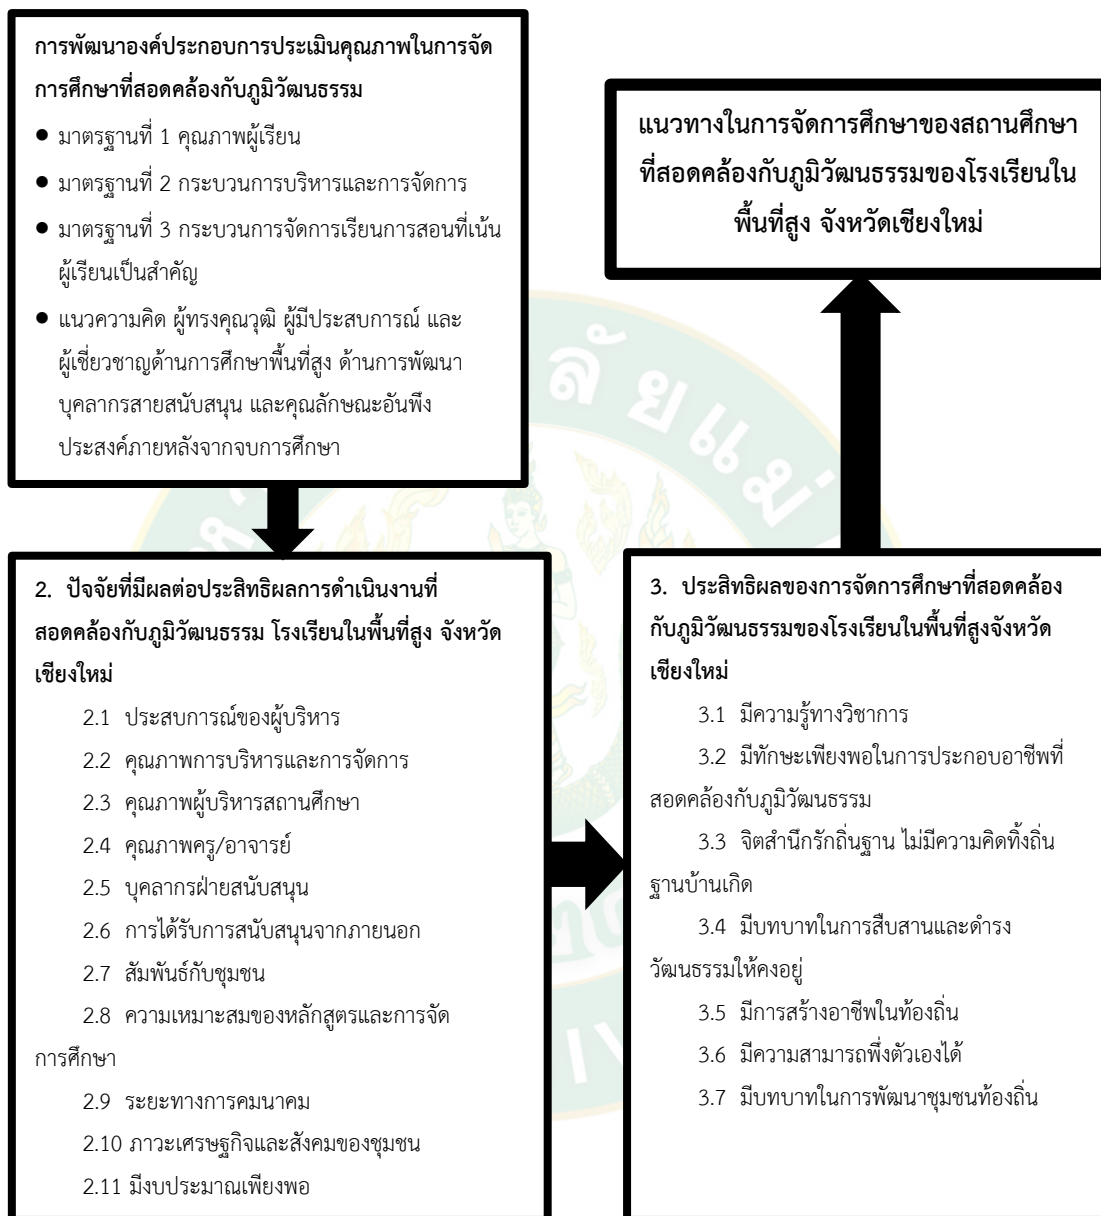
การพัฒนาองค์ประกอบการประเมินคุณภาพในการจัดการศึกษาที่สอดคล้องกับภูมิวัฒนธรรม

● มาตรฐานที่ 1 คุณภาพผู้เรียน

● มาตรฐานที่ 2 กระบวนการบริหารและการจัดการ

● มาตรฐานที่ 3 กระบวนการจัดการเรียนการสอนที่เน้นผู้เรียนเป็นสำคัญ

● แนวความคิด ผู้ทรงคุณวุฒิ ผู้มีประสบการณ์ และผู้เชี่ยวชาญด้านการศึกษาพื้นที่สูง ด้านการพัฒนาบุคลากรสายสนับสนุน และคุณลักษณะอันพึงประสงค์ภายหลังจากจบการศึกษา

แนวทางในการจัดการศึกษาของสถานศึกษาที่สอดคล้องกับภูมิวัฒนธรรมของโรงเรียนในพื้นที่สูง จังหวัดเชียงใหม่

2. ปัจจัยที่มีผลต่อประสิทธิผลการดำเนินงานที่สอดคล้องกับภูมิวัฒนธรรม โรงเรียนในพื้นที่สูง จังหวัดเชียงใหม่

2.1 ประสบการณ์ของผู้บริหาร

2.2 คุณภาพการบริหารและการจัดการ

2.3 คุณภาพผู้บริหารสถานศึกษา

2.4 คุณภาพครู/อาจารย์

2.5 บุคลากรฝ่ายสนับสนุน

2.6 การได้รับการสนับสนุนจากภายนอก

2.7 สัมพันธ์กับชุมชน

2.8 ความเหมาะสมของหลักสูตรและการจัดการศึกษา

2.9 ระยะทางการคมนาคม

2.10 ภาวะเศรษฐกิจและสังคมของชุมชน

2.11 มีงบประมาณเพียงพอ

3. ประสิทธิผลของการจัดการศึกษาที่สอดคล้องกับภูมิวัฒนธรรมของโรงเรียนในพื้นที่สูงจังหวัดเชียงใหม่

3.1 มีความรู้ทางวิชาการ

3.2 มีทักษะเพียงพอในการประกอบอาชีพที่สอดคล้องกับภูมิวัฒนธรรม

3.3 จิตสำนึกรักถิ่นฐาน ไม่มีความคิดทิ้งถิ่นฐานบ้านเกิด

3.4 มีบทบาทในการสืบสานและดำรงวัฒนธรรมให้คงอยู่

3.5 มีการสร้างอาชีพในท้องถิ่น

3.6 มีความสามารถพึ่งตัวเองได้

3.7 มีบทบาทในการพัฒนาชุมชนท้องถิ่น